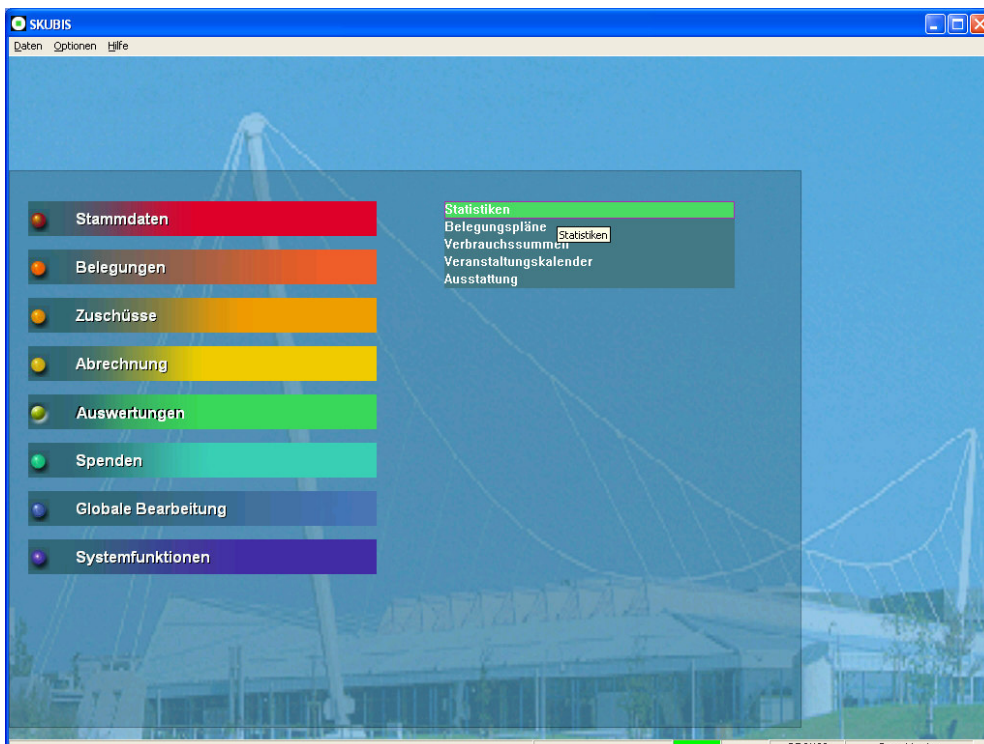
SKUBIS

Daten Optionen Hilfe

Stammdaten

Belegungen

Zuschüsse

Abrechnung

Auswertungen

Spenden

Globale Bearbeitung

Systemfunktionen

Statistiken
Belegungspläne
Verbrauchssummen
Veranstaltungskalender
Ausstattung

Statistiken